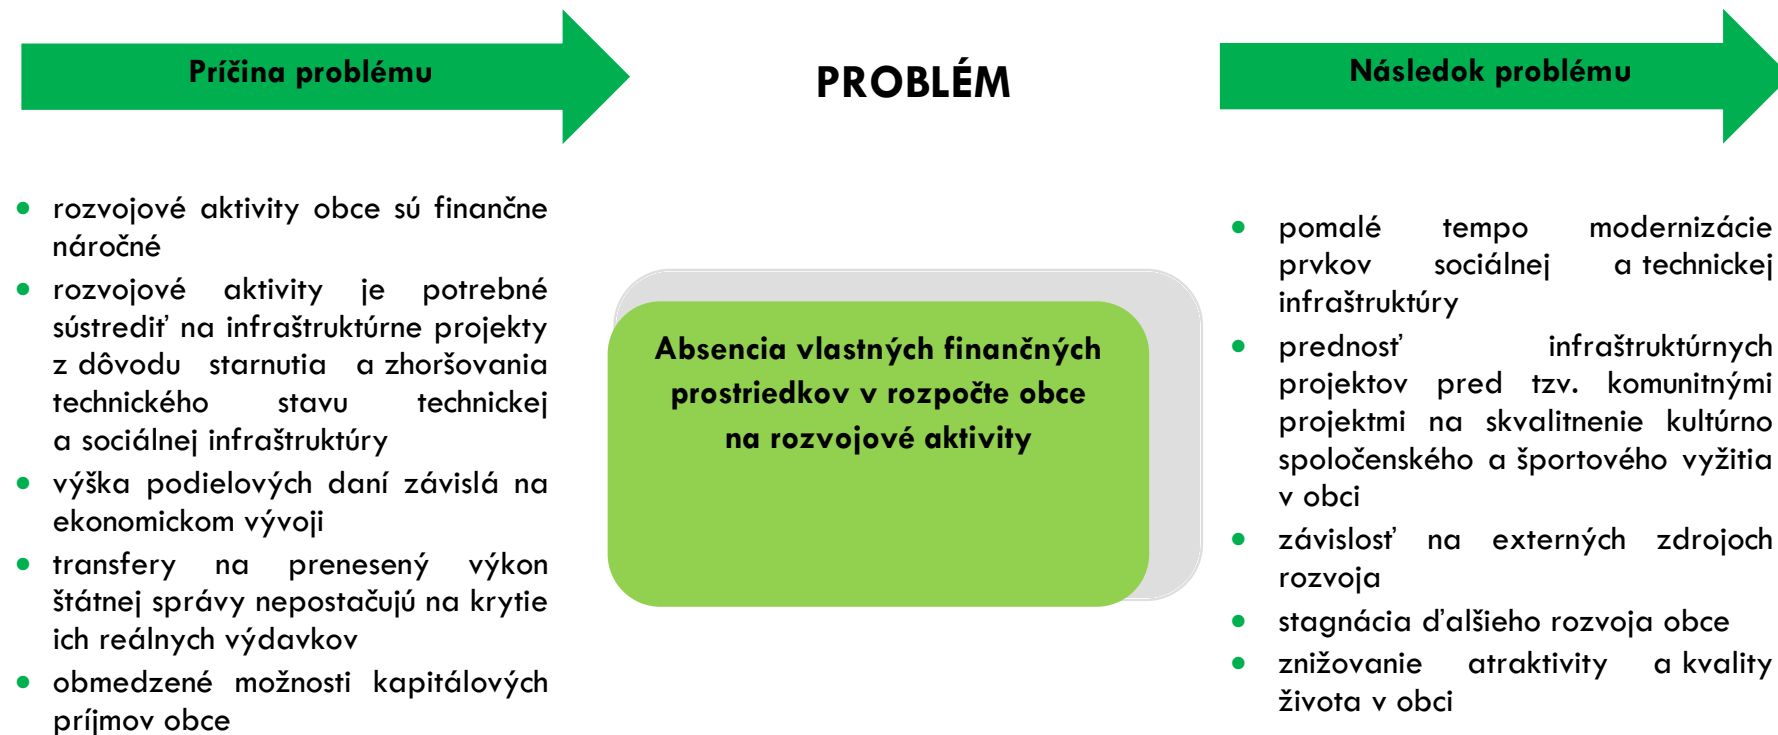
Príčina problému

PROBLÉM

Následok problému

- rozvojové aktivity obce sú finančne náročné
- rozvojové aktivity je potrebné sústrediť na infraštruktúrne projekty z dôvodu starnutia a zhoršovania technického stavu technickej a sociálnej infraštruktúry
- výška podielových daní závislá na ekonomickom vývoji
- transfery na prenesený výkon štátnej správy nepostačujú na krytie ich reálnych výdavkov
- obmedzené možnosti kapitálových príjmov obce

Absencia vlastných finančných prostriedkov v rozpočte obce na rozvojové aktivity

- pomalé tempo modernizácie prvkov sociálnej a technickej infraštruktúry
- prednosť infraštruktúrnych projektov pred tzv. komunitnými projektmi na skvalitnenie kultúrno spoločenského a športového vyžitia v obci
- závislosť na externých zdrojoch rozvoja
- stagnácia ďalšieho rozvoja obce
- znižovanie atraktivity a kvality života v obci